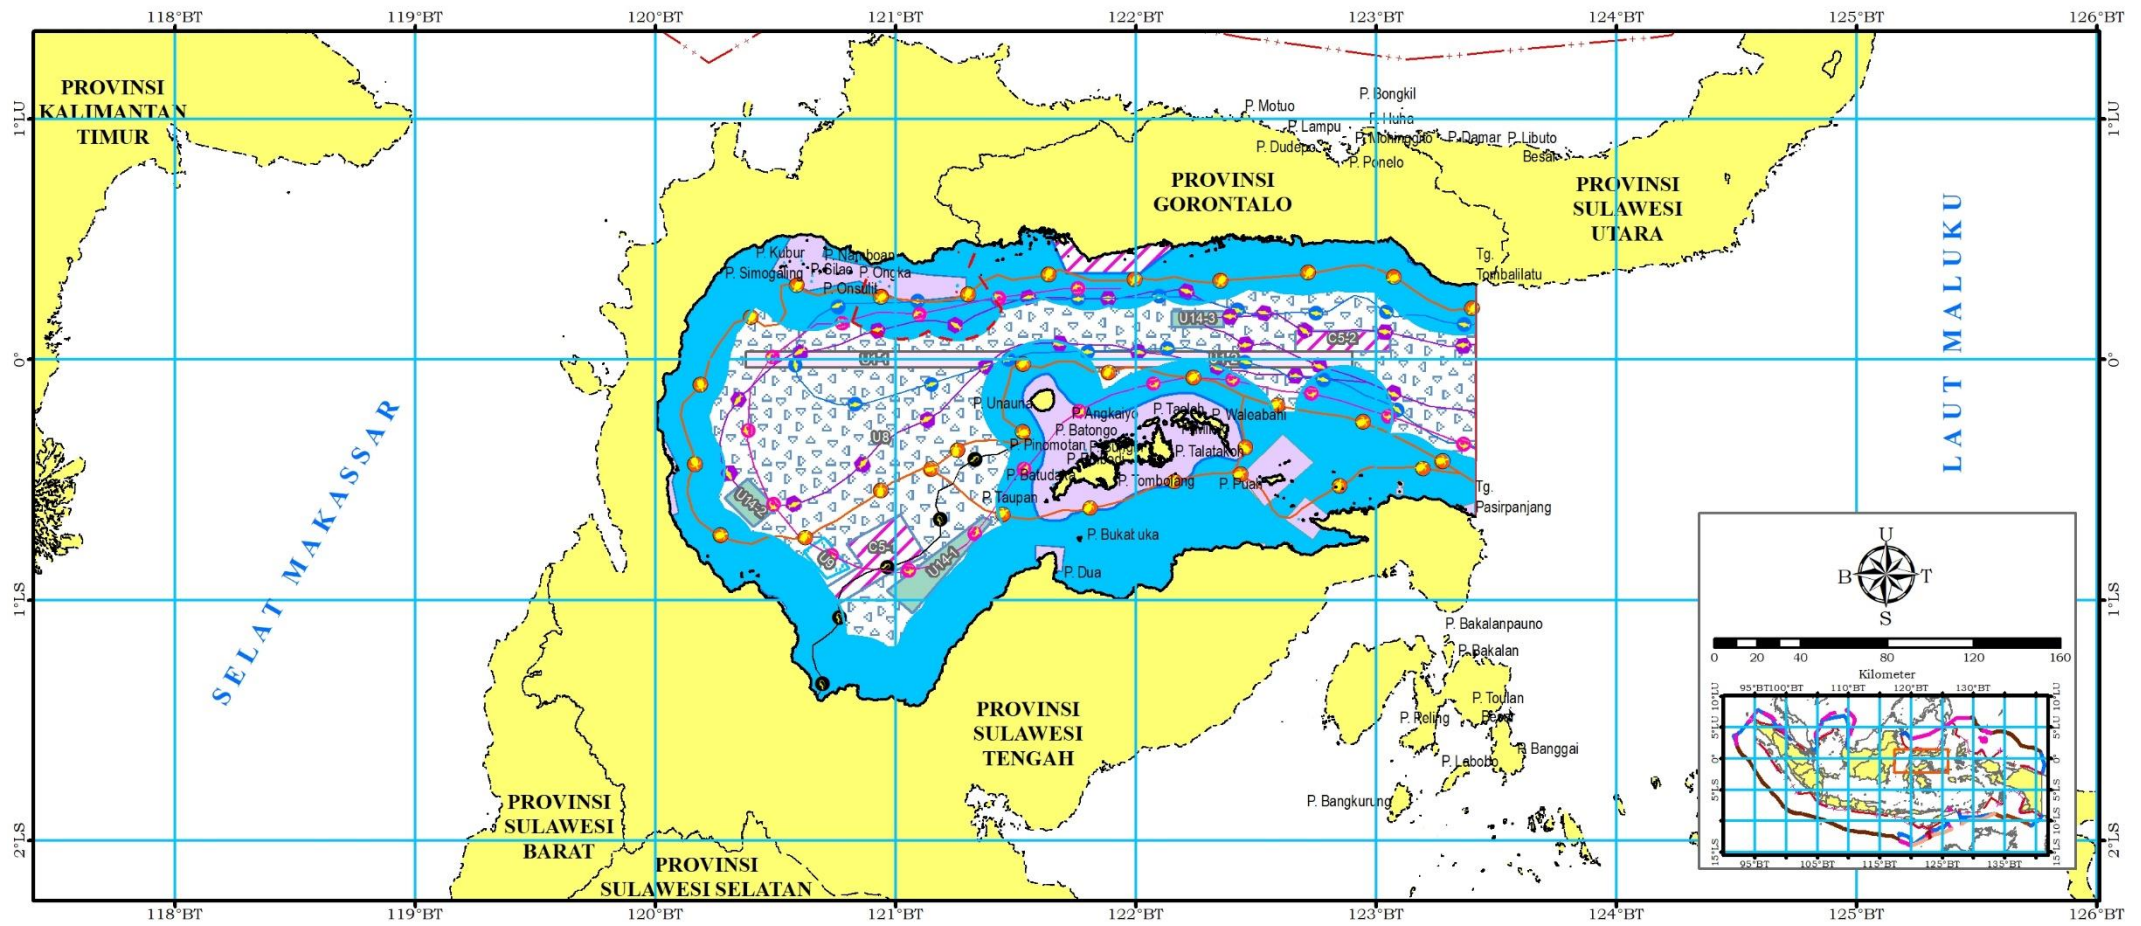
118°BT 119°BT 120°BT 121°BT 122°BT 123°BT 124°BT 125°BT 126°BT

1°LU 0° 1°LS 2°LS

PROVINSI KALIMANTAN TIMUR

PROVINSI GORONTALO

PROVINSI SULAWESI UTARA

LAUT MALUKU

SELAT MAKASSAR

PROVINSI SULAWESI TENGAH

PROVINSI SULAWESI BARAT

PROVINSI SULAWESI SELATAN

P. Motuo
P. Bongkil
P. Lampu
P. Huha
P. Mohinggito
P. Damar
P. Libuto
P. Dudepo
P. Ponelo
Besar
Tg. Tombalilatu
P. Kubur
P. Namboan
P. Simogaling
P. Silao
P. Ongka
P. Onsulit
U14-3
C5-2
U14
U13
P. Unauna
P. Angkaiyo
P. Togian
P. Waleabahi
P. Batongo
U8
P. Pinomotan
P. Talatakoh
P. Batudaka
P. Tombolang
P. Puah
Tg. Pasirpanjang
P. Taupan
U14-2
C5-1
U5
U14-1
P. Bukat uka
P. Dua
P. Bakalanpauno
P. Bakalan
P. Toulan
P. Peling
Besar
P. Banggai
P. Labobo
P. Bangkurung

U
B
T
S
0 20 40 80 120 160
Kilometer
95°BT 100°BT 110°BT 120°BT 130°BT
95°BT 105°BT 115°BT 125°BT 135°BT
10°LU 5°LU 0° 5°LS 10°LS 15°LS